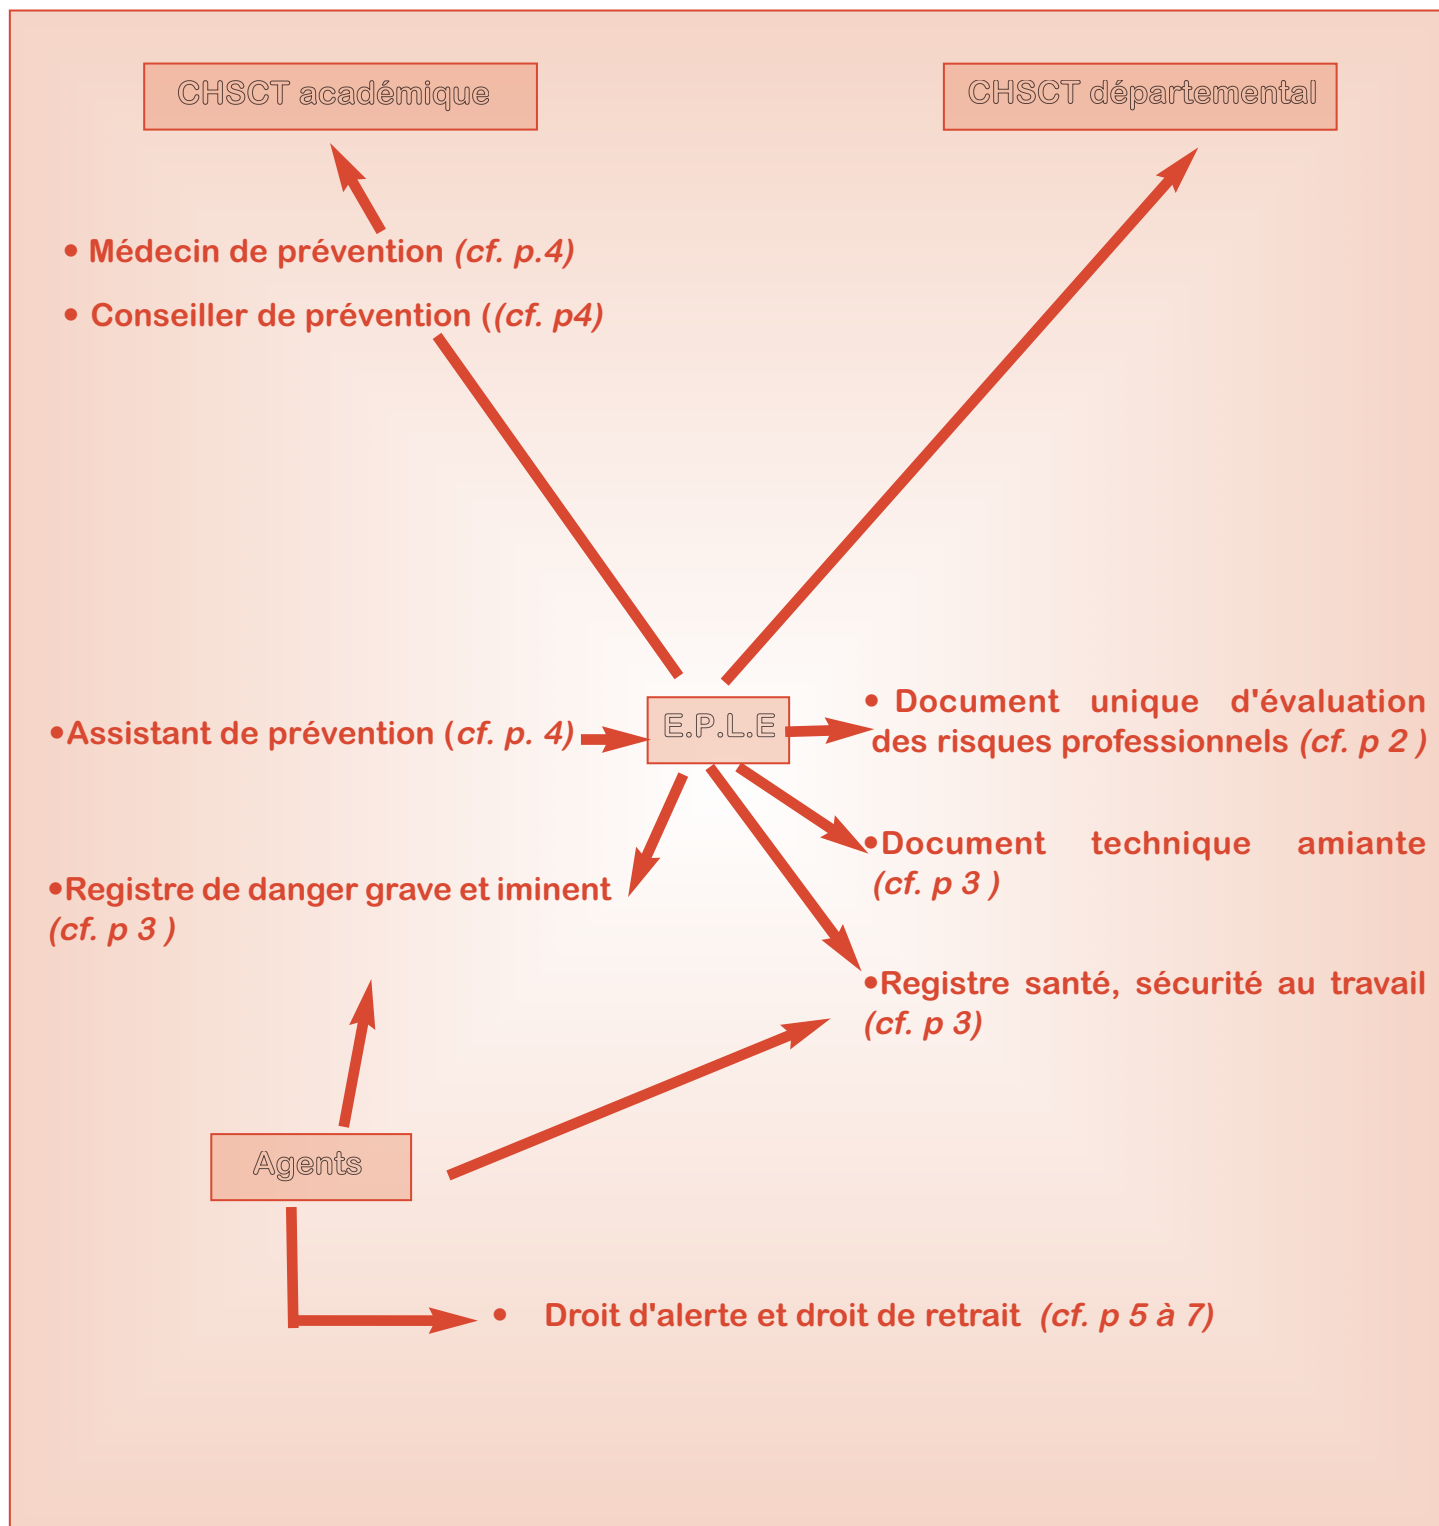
CHSCT académique

CHSCT départemental

• Médecin de prévention (cf. p.4)

• Conseiller de prévention ((cf. p4)

•Assistant de prévention (cf. p. 4)

E.P.L.E

• Document unique d'évaluation des risques professionnels (cf. p 2 )

•Document technique amiante (cf. p 3 )

•Registre de danger grave et iminent (cf. p 3 )

•Registre santé, sécurité au travail (cf. p 3)

Agents

• Droit d'alerte et droit de retrait (cf. p 5 à 7)